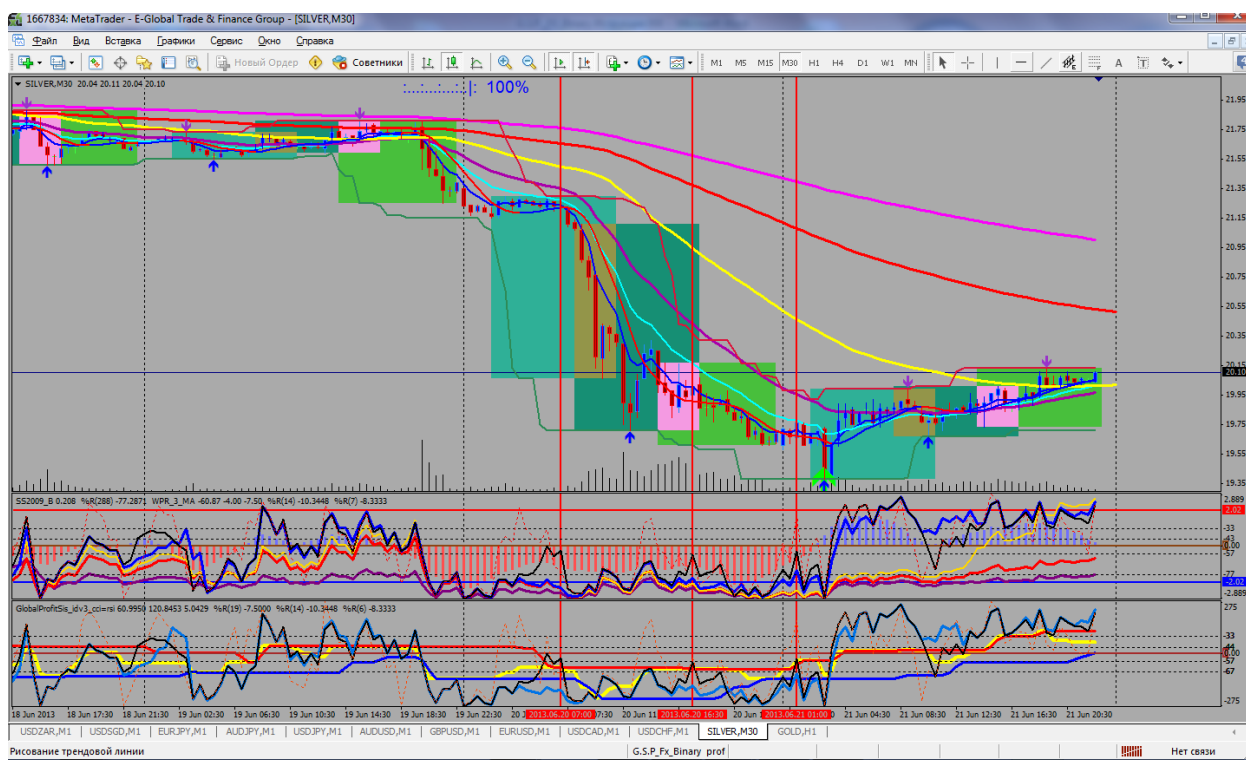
1667834: MetaTrader - E-Global Trade & Finance Group - [SILVER,M30]

Файл Вид Вставка Графики Сервис Окно Справка

Новый Ордер Советники

M1 M5 M15 M30 H1 H4 D1 W1 MN

SILVER,M30 20.04 20.11 20.04 20.10

100%

21.95
21.75
21.55
21.35
21.15
20.95
20.75
20.55
20.35
20.10
19.95
19.75
19.55

SS2009_B 0.208 %R(288) -77.2871 WPR_3_MA -60.87 -4.00 -7.50 %R(14) -10.3448 %R(7) -8.3333

2.889
2.02
0.00
-2.02
-2.889

GlobalProfitSis_idv3_cci=rsi 60.9950 120.8453 5.0429 %R(19) -7.5000 %R(14) -10.3448 %R(6) -8.3333

275
33
0.00
-57
-67
-275

18 Jun 2013 18 Jun 17:30 18 Jun 21:30 19 Jun 02:30 19 Jun 06:30 19 Jun 10:30 19 Jun 14:30 19 Jun 18:30 19 Jun 22:30 2013.06.20 07:00 07:30 20 Jun 11 2013.06.20 16:30 20 Jun 2013.06.21 01:00 21 Jun 04:30 21 Jun 08:30 21 Jun 12:30 21 Jun 16:30 21 Jun 20:30

USDZAR,M1 USDSGD,M1 EURJPY,M1 AUDJPY,M1 USDJPY,M1 AUDUSD,M1 GBPUSD,M1 EURUSD,M1 USDCAD,M1 USDCHF,M1 SILVER,M30 GOLD,H1

Рисование трендовой линии G.S.P_Fx_Binary prof Нет связи